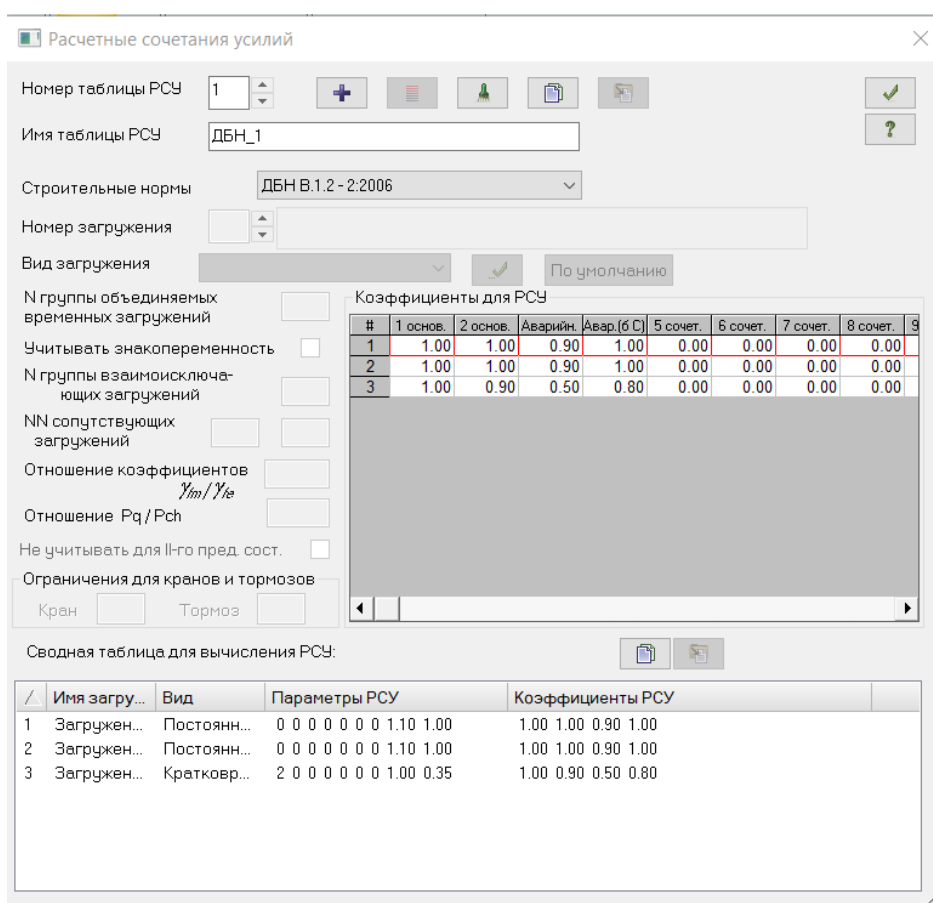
Расчетные сочетания усилий

Номер таблицы РСУ 1

Имя таблицы РСУ ДБН_1

Строительные нормы ДБН В.1.2 - 2:2006

Номер загружения

Вид загружения

По умолчанию

N группы объединяемых временных загружений

Учитывать знакопеременность

N группы взаимоисключающих загружений

NN сопутствующих загружений

Отношение коэффициентов $\gamma_{fm}/\gamma_{fe}$

Отношение Pq / Pch

Не учитывать для II-го пред. сост.

Ограничения для кранов и тормозов

Кран Тормоз

Коэффициенты для РСУ

| # | 1 основ. | 2 основ. | Аварийн. | Авар.(б С) | 5 сочет. | 6 сочет. | 7 сочет. | 8 сочет. | 9 |
|---|---|---|---|---|---|---|---|---|---|
| 1 | 1.00 | 1.00 | 0.90 | 1.00 | 0.00 | 0.00 | 0.00 | 0.00 | |
| 2 | 1.00 | 1.00 | 0.90 | 1.00 | 0.00 | 0.00 | 0.00 | 0.00 | |
| 3 | 1.00 | 0.90 | 0.50 | 0.80 | 0.00 | 0.00 | 0.00 | 0.00 | |

Сводная таблица для вычисления РСУ:

| / | Имя загру... | Вид | Параметры РСУ | Коэффициенты РСУ |
|---|---|---|---|---|
| 1 | Загружен... | Постоянн... | 0 0 0 0 0 0 0 1.10 1.00 | 1.00 1.00 0.90 1.00 |
| 2 | Загружен... | Постоянн... | 0 0 0 0 0 0 0 1.10 1.00 | 1.00 1.00 0.90 1.00 |
| 3 | Загружен... | Кратковр... | 2 0 0 0 0 0 0 1.00 0.35 | 1.00 0.90 0.50 0.80 |